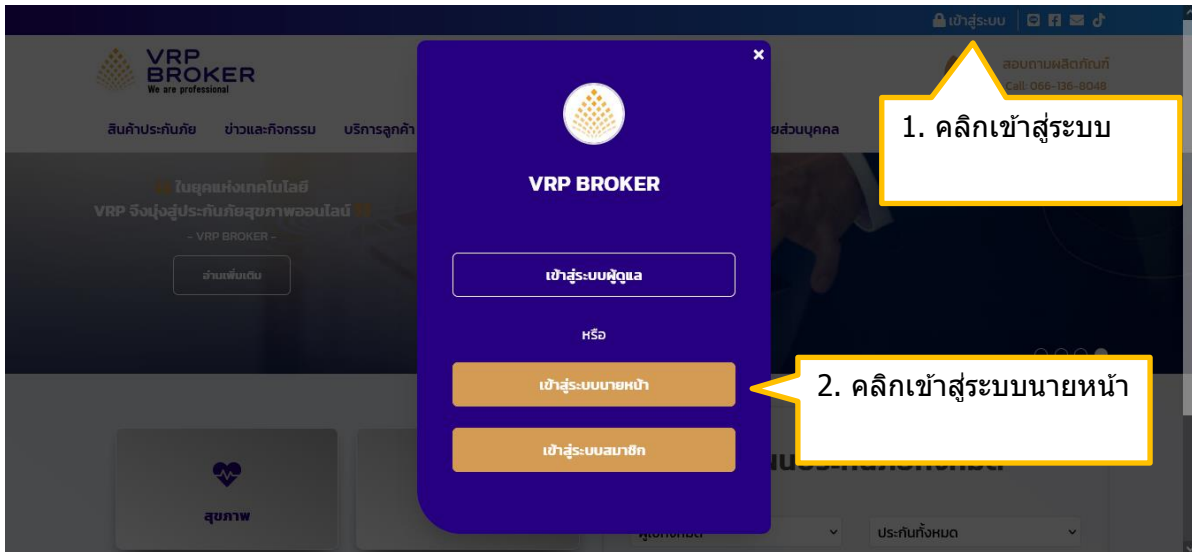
เข้าสู่ระบบ

VRP BROKER
We are professional

สอบถามผลิตภัณฑ์
Call: 066-136-8048

สินค้าประกันภัย ข่าวและกิจกรรม บริการลูกค้า ยส่วนบุคคล

ในยุคแห่งเทคโนโลยี
VRP จึงมุ่งสู่ประกันภัยสุขภาพออนไลน์
- VRP BROKER -
อ่านเพิ่มเติม

VRP BROKER

เข้าสู่ระบบผู้ดูแล

หรือ

เข้าสู่ระบบนายหน้า

เข้าสู่ระบบสมาชิก

1. คลิกเข้าสู่ระบบ

2. คลิกเข้าสู่ระบบนายหน้า

สุขภาพ

ประกันทั้งหมด